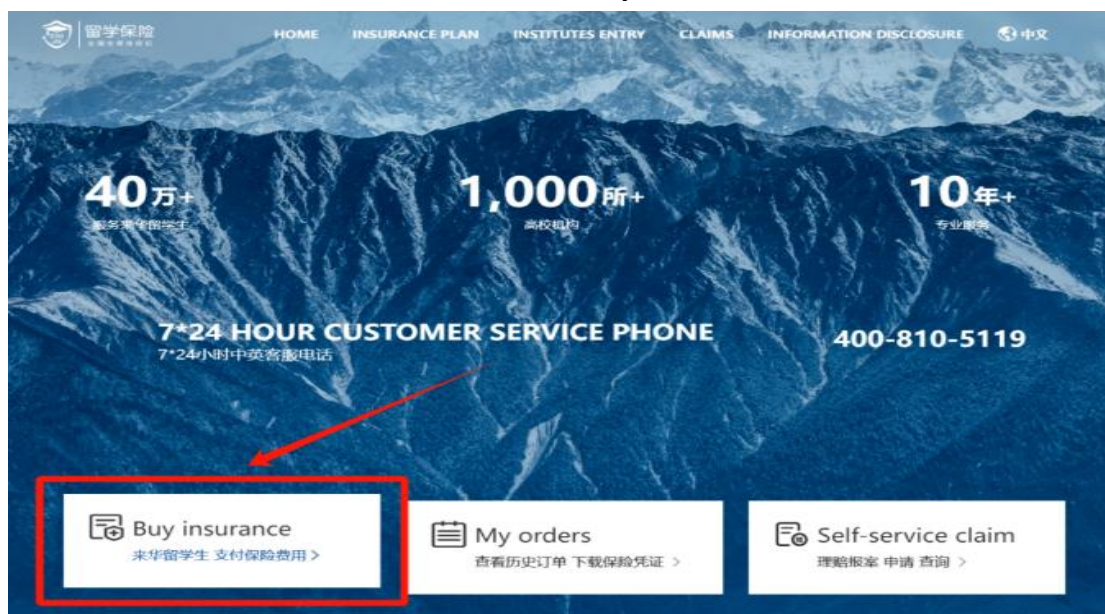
留学保险
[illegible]

HOME INSURANCE PLAN INSTITUTES ENTRY CLAIMS INFORMATION DISCLOSURE 中文

40万+
服务来华留学生

1,000所+
高校机构

10年+
专业服务

7*24 HOUR CUSTOMER SERVICE PHONE
7*24小时中英客服电话

400-810-5119

Buy insurance
来华留学生 支付保险费用 >

My orders
查看历史订单 下载保险凭证 >

Self-service claim
理赔报案 申请 查询 >